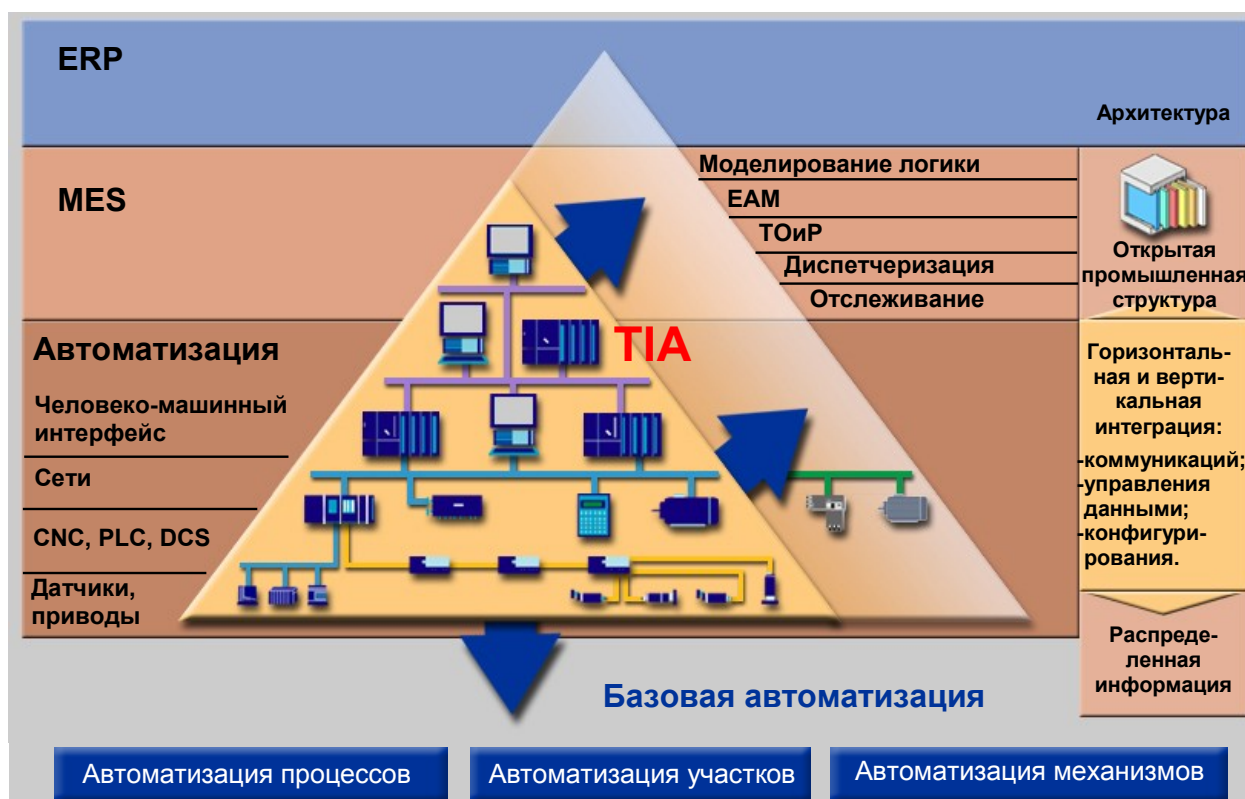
ERP

Архитектура

MES

Моделирование логики
EAM
ТОиР
Диспетчеризация
Отслеживание

Открытая промышленная структура

Автоматизация

TIA

Человеко-машинный интерфейс

Сети

CNC, PLC, DCS

Датчики, приводы

Горизонтальная и вертикальная интеграция:
-коммуникаций;
-управления данными;
-конфигурирования.

Распределенная информация

Базовая автоматизация

Автоматизация процессов

Автоматизация участков

Автоматизация механизмов